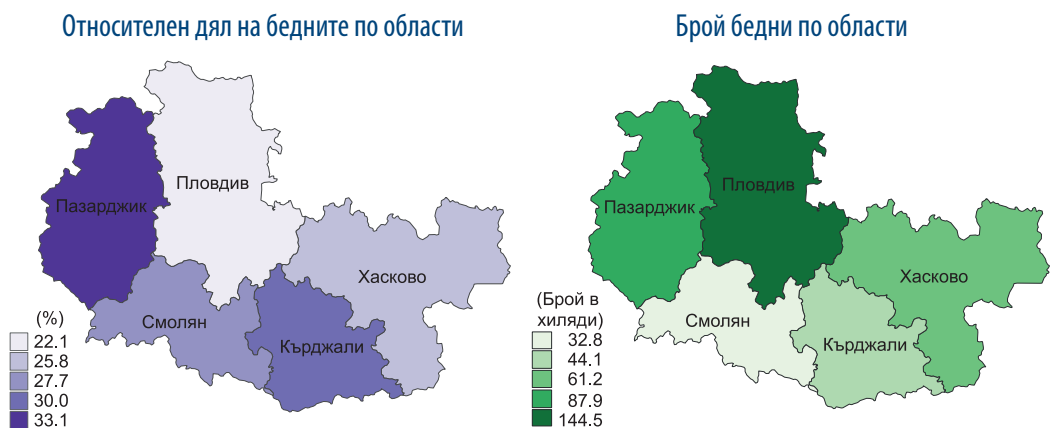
Относителен дял на бедните по области

Пазарджик
Пловдив
Хасково
Смолян
Кърджали

(%)
22.1
25.8
27.7
30.0
33.1

Брой бедни по области

Пазарджик
Пловдив
Хасково
Смолян
Кърджали

(Брой в хиляди)
32.8
44.1
61.2
87.9
144.5